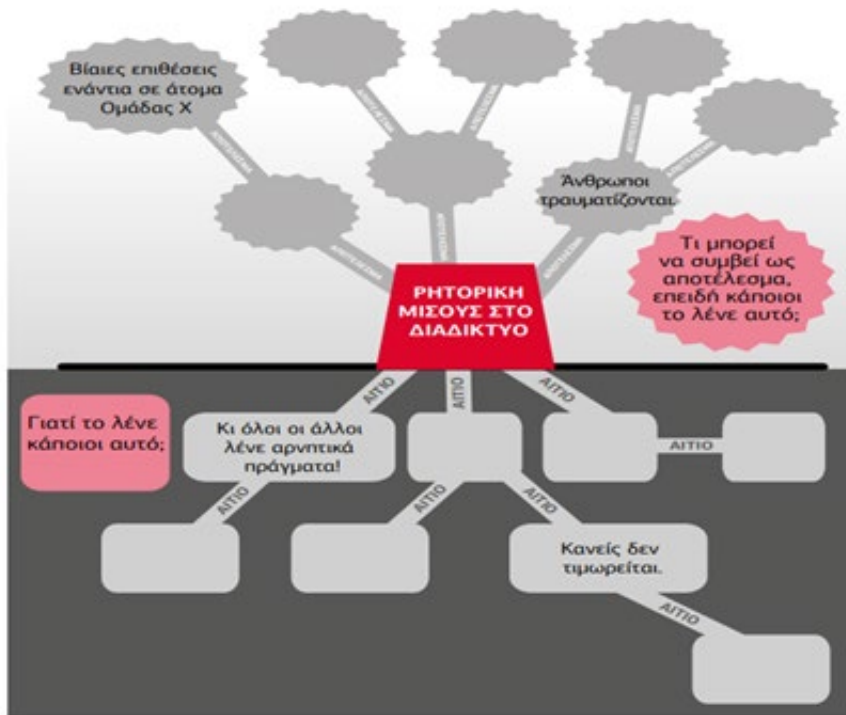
Βίαιες επιθέσεις ενάντια σε άτομα Ομάδας Χ

Άνθρωποι τραυματίζονται

Τι μπορεί να συμβεί ως αποτέλεσμα, επειδή κάποιοι το λένε αυτό;

ΑΠΟΤΕΛΕΣΜΑ

ΑΠΟΤΕΛΕΣΜΑ

ΑΠΟΤΕΛΕΣΜΑ

ΑΠΟΤΕΛΕΣΜΑ

ΑΠΟΤΕΛΕΣΜΑ

ΑΠΟΤΕΛΕΣΜΑ

ΑΠΟΤΕΛΕΣΜΑ

ΑΠΟΤΕΛΕΣΜΑ

ΡΗΤΟΡΙΚΗ ΜΙΣΟΥΣ ΣΤΟ ΔΙΑΔΙΚΤΥΟ

Γιατί το λένε κάποιοι αυτό;

ΑΙΤΙΟ

ΑΙΤΙΟ

ΑΙΤΙΟ

Κι όλοι οι άλλοι λένε αρνητικά πράγματα!

ΑΙΤΙΟ

ΑΙΤΙΟ

ΑΙΤΙΟ

ΑΙΤΙΟ

Κανείς δεν τιμωρείται.

ΑΙΤΙΟ